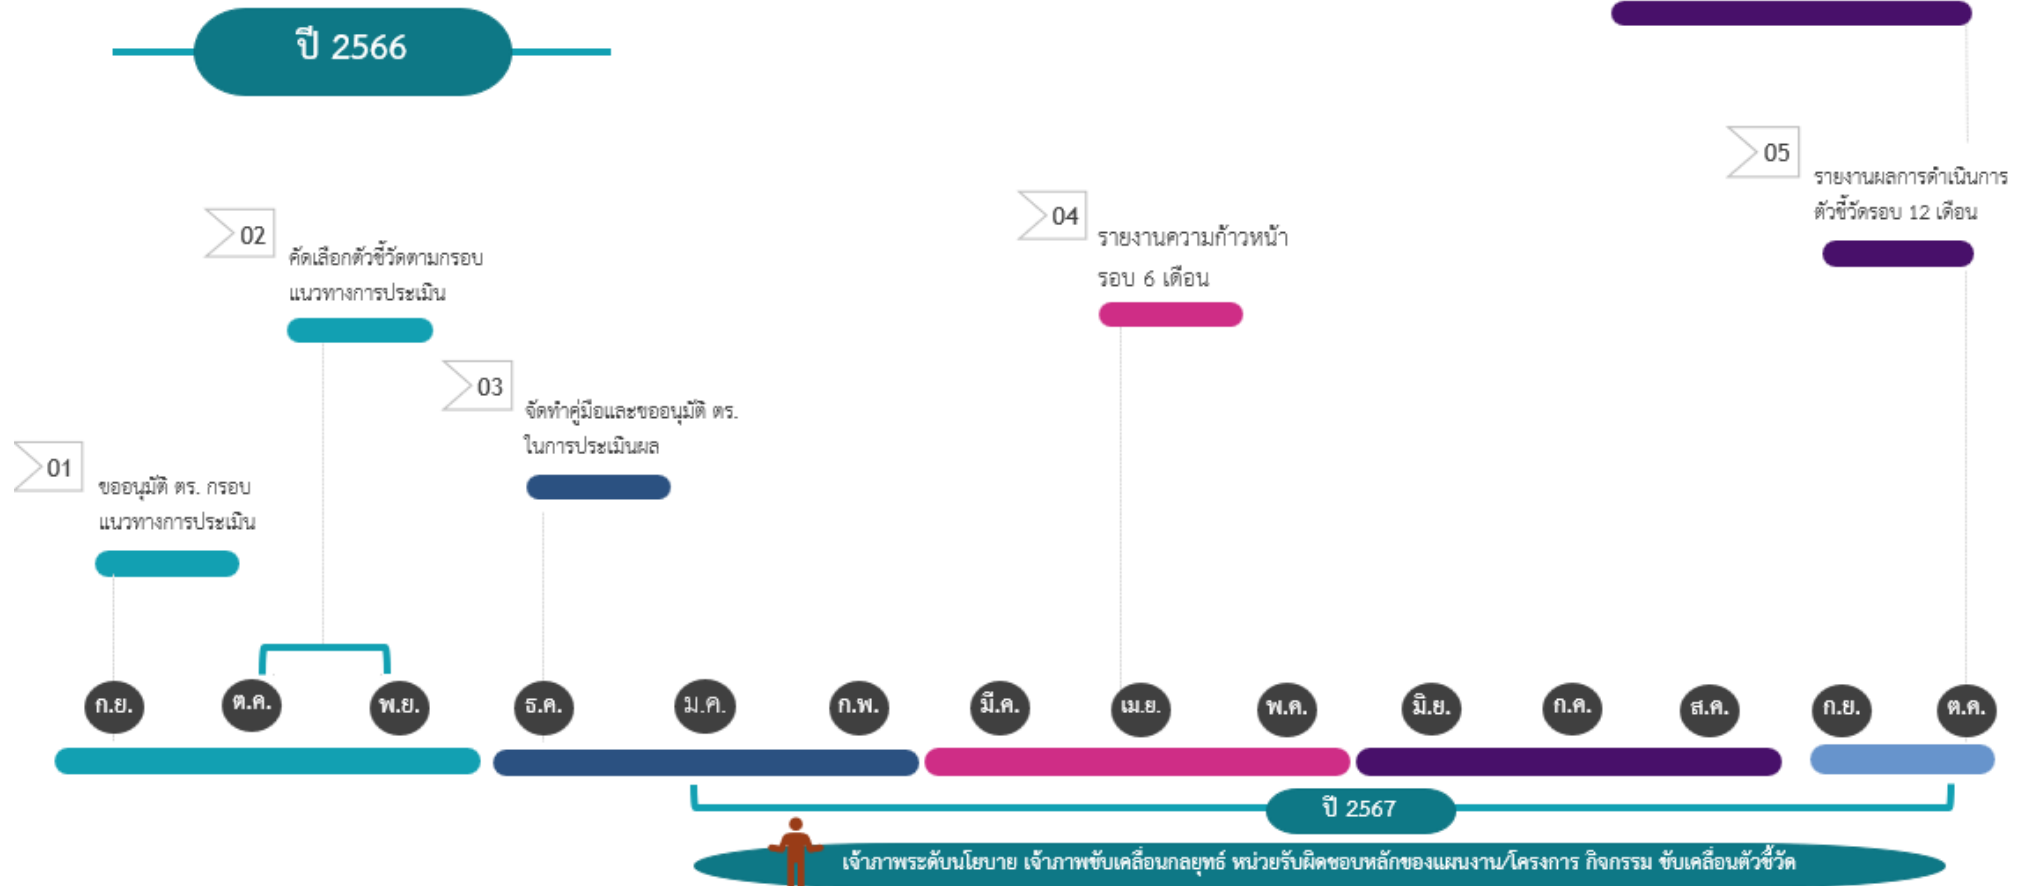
ปี 2566

05
รายงานผลการดำเนินการตัวชี้วัดรอบ 12 เดือน

02
คัดเลือกตัวชี้วัดตามกรอบแนวทางการประเมิน

04
รายงานความก้าวหน้า รอบ 6 เดือน

03
จัดทำคู่มือและขออนุมัติ ตร. ในการประเมินผล

01
ขออนุมัติ ตร. กรอบแนวทางการประเมิน

ก.ย.
ต.ค.
พ.ย.
ธ.ค.
ม.ค.
ก.พ.
มี.ค.
เม.ย.
พ.ค.
มิ.ย.
ก.ค.
ส.ค.
ก.ย.
ต.ค.

ปี 2567

เจ้าภาพระดับนโยบาย เจ้าภาพขับเคลื่อนกลยุทธ์ หน่วยรับผิดชอบหลักของแผนงาน/โครงการ กิจกรรม ขับเคลื่อนตัวชี้วัด